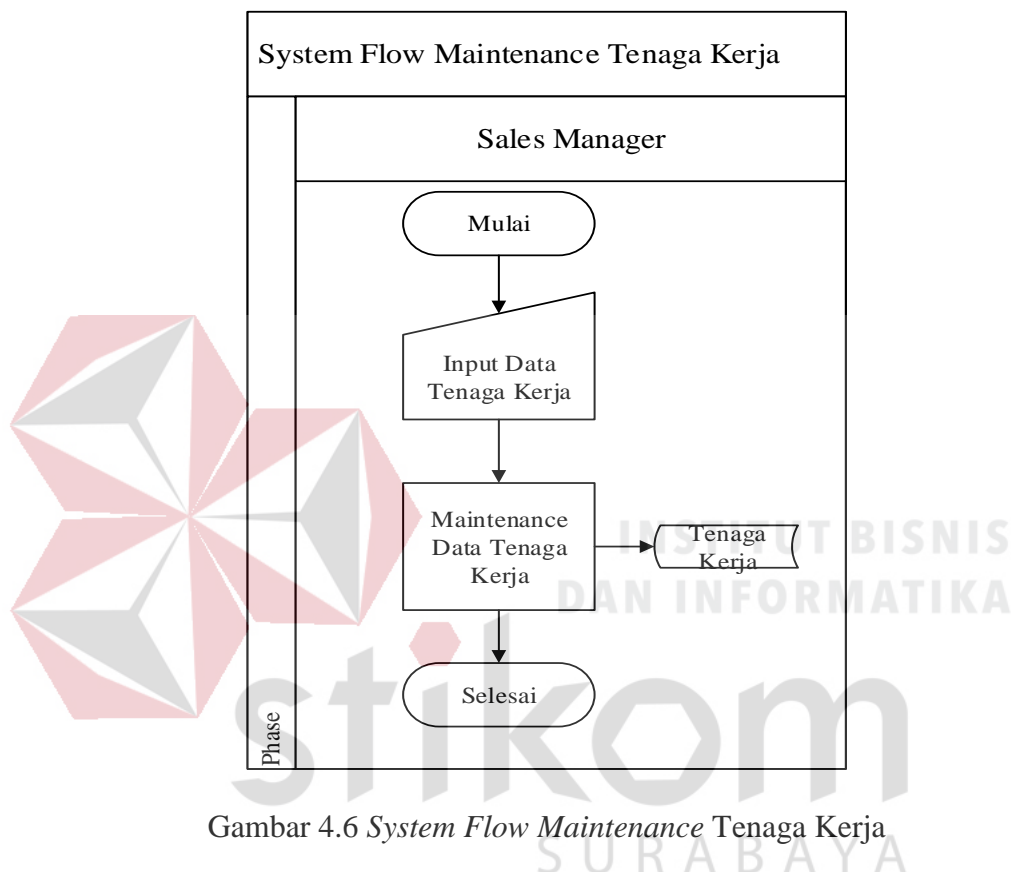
System Flow Maintenance Tenaga Kerja

Sales Manager

Phase

Mulai

Input Data Tenaga Kerja

Maintenance Data Tenaga Kerja

Tenaga Kerja

Selesai

INSTITUT BISNIS DAN INFORMATIKA

stikom

SURABAYA

Gambar 4.6 System Flow Maintenance Tenaga Kerja